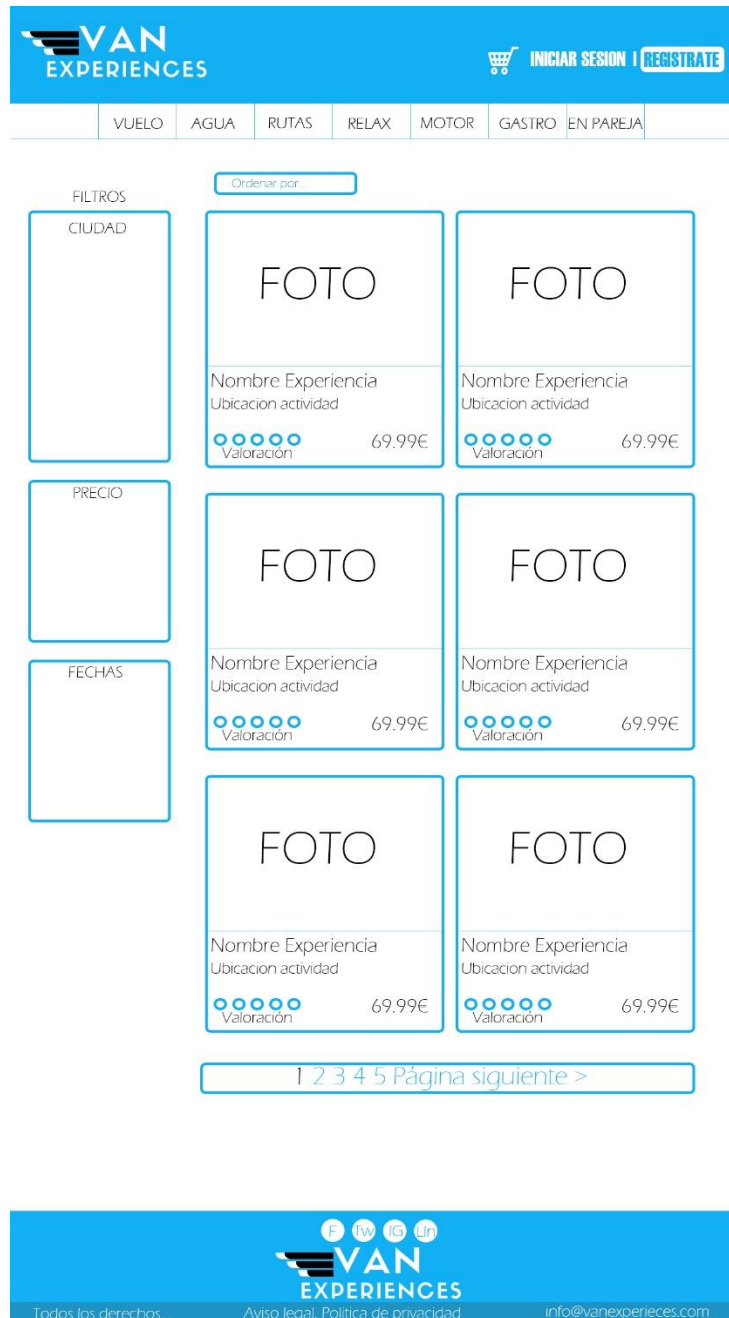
VAN
EXPERIENCES

INICIAR SESION | REGISTRATE

VUELO | AGUA | RUTAS | RELAX | MOTOR | GASTRO | EN PAREJA

FILTROS

Ordenar por

CIUDAD

PRECIO

FECHAS

FOTO
Nombre Experiencia
Ubicacion actividad
Valoración
69.99€

FOTO
Nombre Experiencia
Ubicacion actividad
Valoración
69.99€

FOTO
Nombre Experiencia
Ubicacion actividad
Valoración
69.99€

FOTO
Nombre Experiencia
Ubicacion actividad
Valoración
69.99€

FOTO
Nombre Experiencia
Ubicacion actividad
Valoración
69.99€

FOTO
Nombre Experiencia
Ubicacion actividad
Valoración
69.99€

1 2 3 4 5 Página siguiente >

F Tw IG Lin

VAN
EXPERIENCES

Todos los derechos

Aviso legal. Politica de privacidad

info@vanexperieces.com